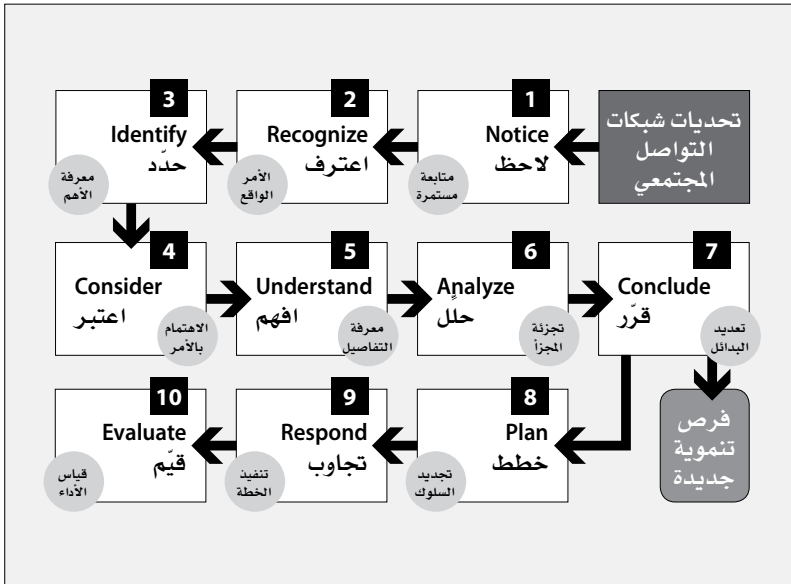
تحديات شبكات التواصل المجتمعي

1
Notice
لاحظ
متابعة مستمرة

2
Recognize
اعترف
الأمر الواقع

3
Identify
حدّد
معرفة الأهم

4
Consider
اعتبر
الاهتمام بالأمر

5
Understand
افهم
معرفة التفاصيل

6
Analyze
حلل
تجزئة المجزأ

7
Conclude
قرّر
تعديد البدائل

فرص تنموية جديدة

8
Plan
خطط
تجديد السلوك

9
Respond
تجاوب
تنفيذ الخطة

10
Evaluate
قيّم
قياس الأداء